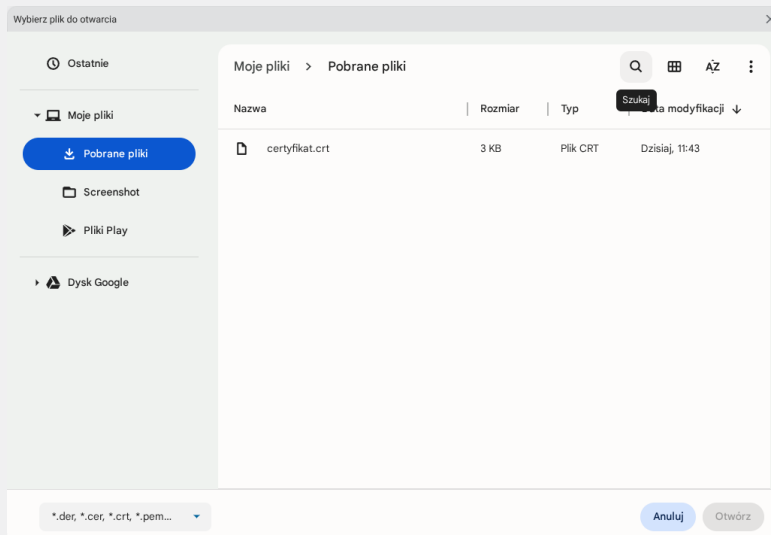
Wybierz plik do otwarcia

Ostatnie

Moje pliki

Pobrane pliki

Screenshot

Pliki Play

Dysk Google

Moje pliki > Pobrane pliki

Szukaj

AZ

| Nazwa | Rozmiar | Typ | Data modyfikacji ↓ |
|---|---|---|---|
| certyfikat.crt | 3 KB | Plik CRT | Dzisiaj, 11:43 |

*.der, *.cer, *.crt, *.pem...

Anuluj

Otwórz